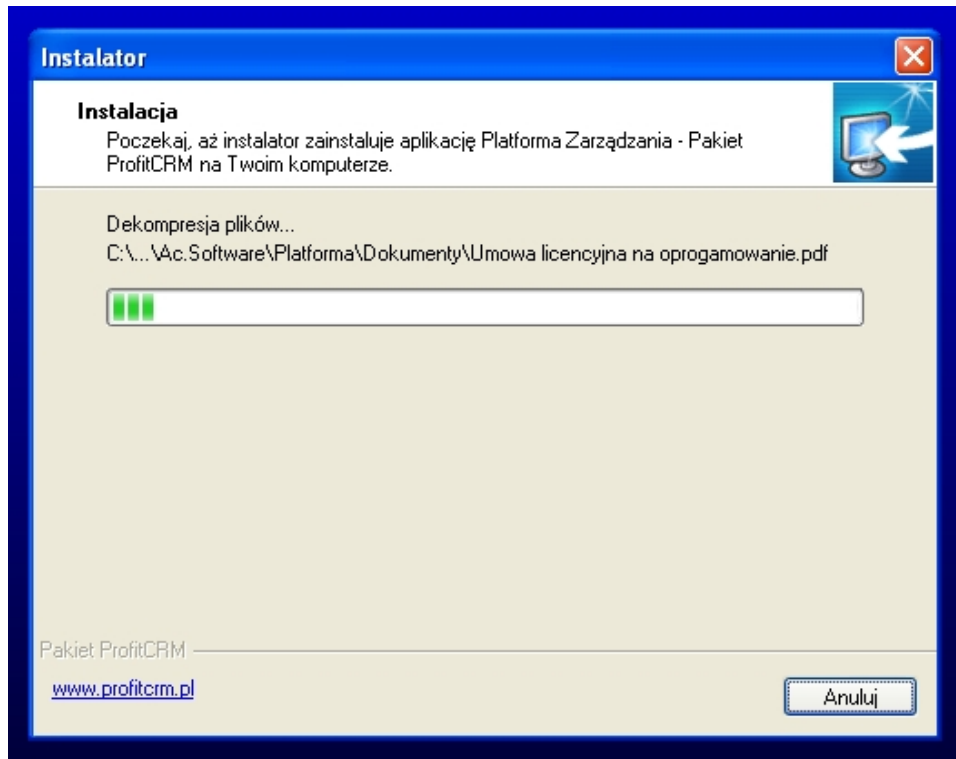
Instalator

Instalacja

Poczekaj, aż instalator zainstaluje aplikację Platforma Zarządzania - Pakiet ProfitCRM na Twoim komputerze.

Dekompresja plików...

C:\...\Ac.Software\Platforma\Dokumenty\Umowa licencyjna na oprogamowanie.pdf

Pakiet ProfitCRM

www.profitcrm.pl

Anuluj